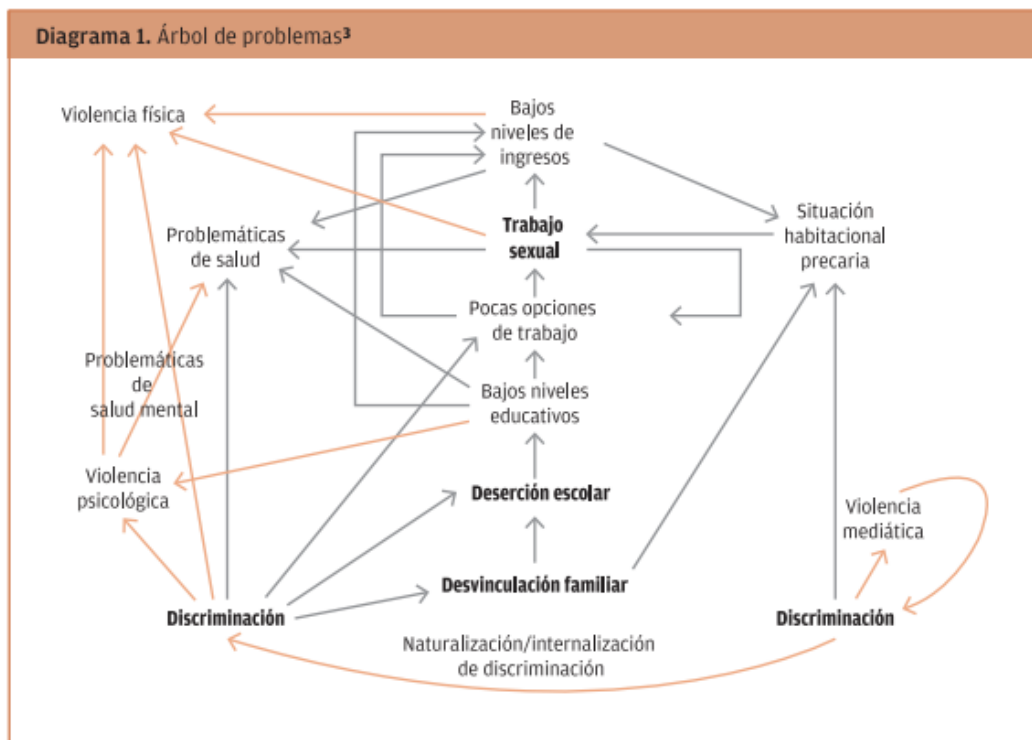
**Diagrama 1.** Árbol de problemas³

Violencia física

Bajos niveles de ingresos

Problemáticas de salud

Trabajo sexual

Situación habitacional precaria

Pocas opciones de trabajo

Problemáticas de salud mental

Bajos niveles educativos

Violencia psicológica

Deserción escolar

Violencia mediática

Discriminación

Desvinculación familiar

Discriminación

Naturalización/internalización de discriminación